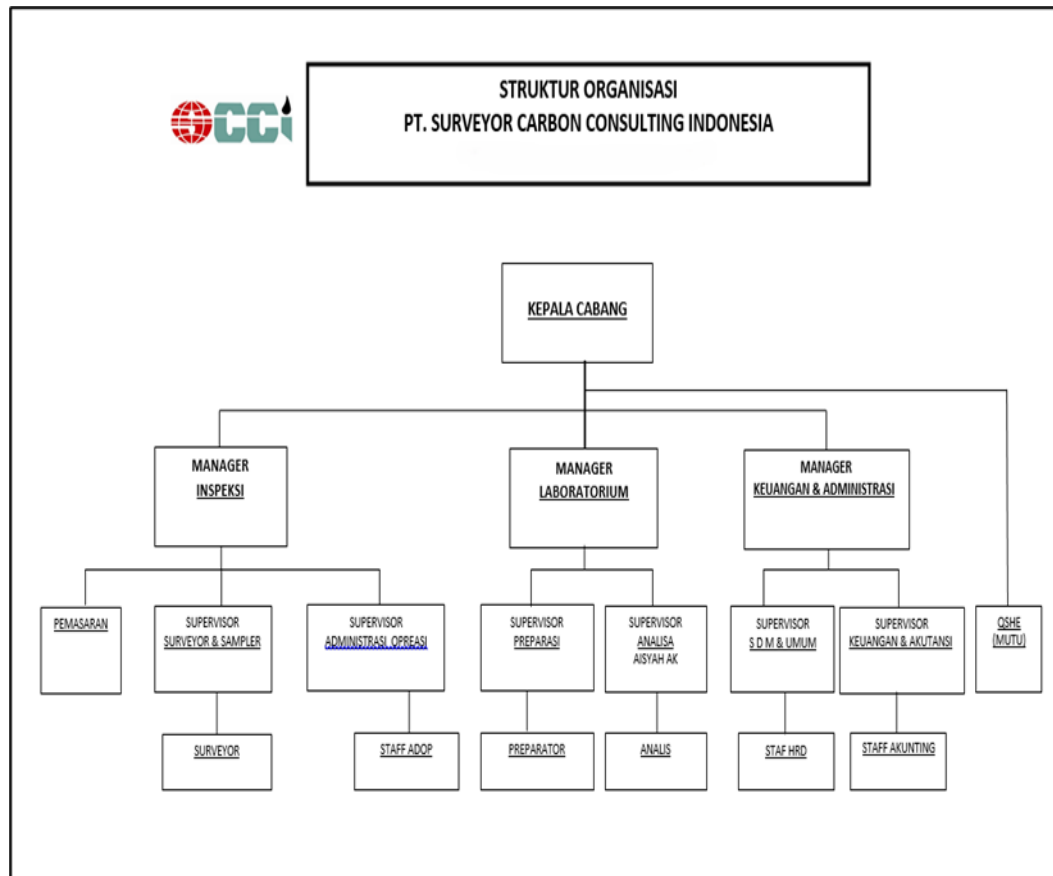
CCI

STRUKTUR ORGANISASI
PT. SURVEYOR CARBON CONSULTING INDONESIA

KEPALA CABANG

MANAGER
INSPEKSI

MANAGER
LABORATORIUM

MANAGER
KEUANGAN & ADMINISTRASI

PEMASARAN

SUPERVISOR
SURVEYOR & SAMPLER

SUPERVISOR
ADMINISTRASI OPREASI

SUPERVISOR
PREPARASI

SUPERVISOR
ANALISA
AISYAH AK

SUPERVISOR
S D M & UMUM

SUPERVISOR
KEUANGAN & AKUTANSI

QSHE
(MUTU)

SURVEYOR

STAFF ADOP

PREPARATOR

ANALIS

STAF HRD

STAFF AKUNTING